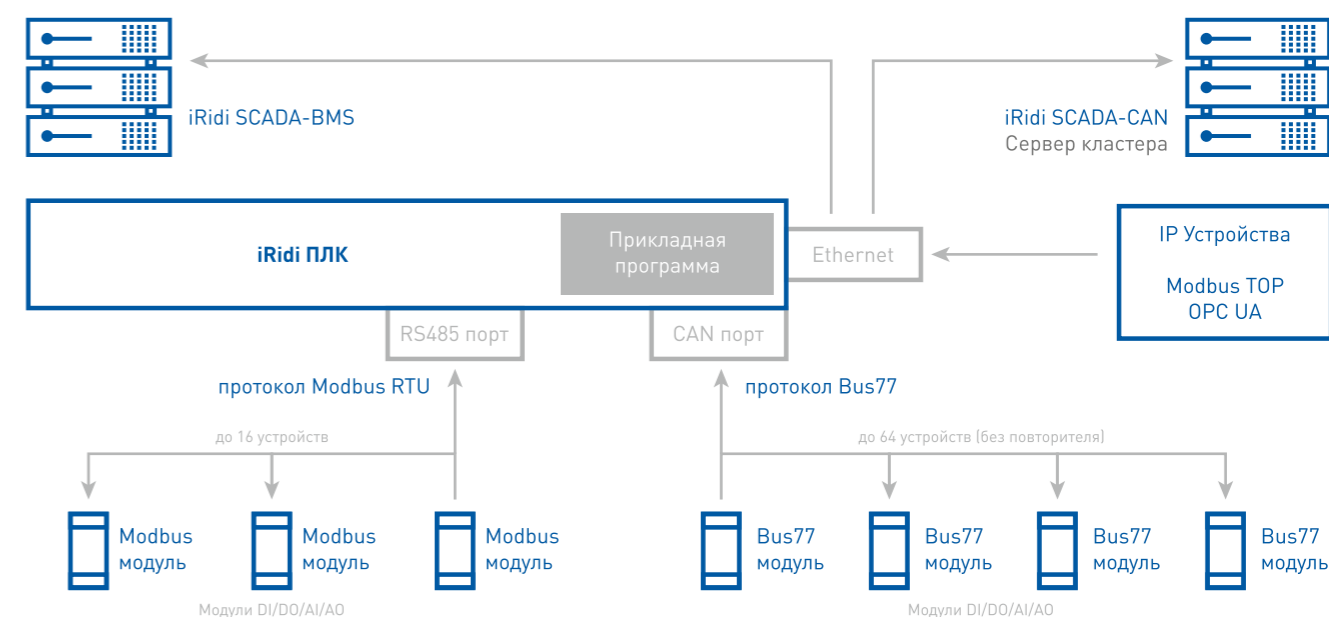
iRidi SCADA-BMS

iRidi SCADA-CAN
Сервер кластера

iRidi ПЛК

Прикладная программа

Ethernet

IP Устройства

Modbus TOP
OPC UA

RS485 порт

CAN порт

протокол Modbus RTU

протокол Bus77

до 16 устройств

до 64 устройств (без повторителя)

Modbus модуль

Modbus модуль

Modbus модуль

Bus77 модуль

Bus77 модуль

Bus77 модуль

Bus77 модуль

Модули DI/DO/AI/AO

Модули DI/DO/AI/AO